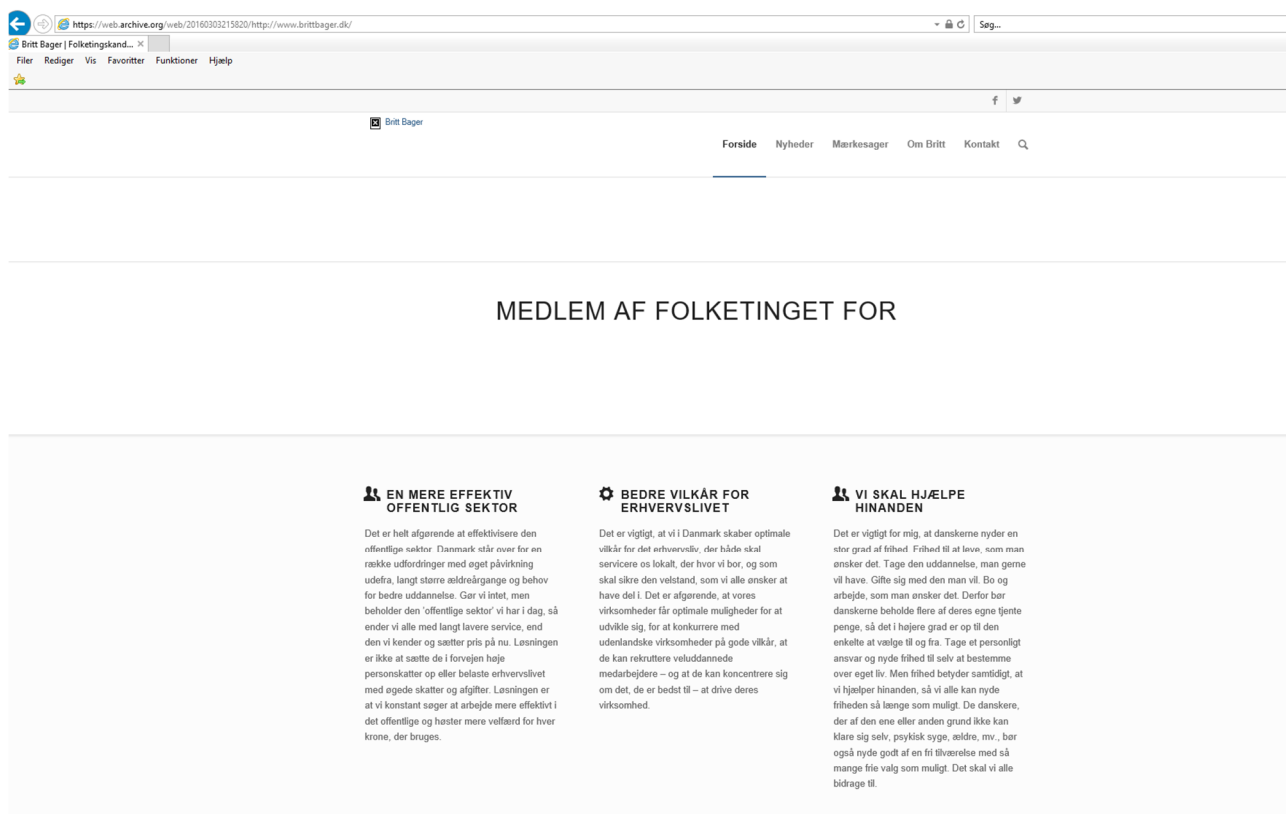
https://web.archive.org/web/20160303215820/http://www.brittbager.dk/

Søg...

Britt Bager | Folketingskand... ×

Filer Rediger Vis Favoritter Funktioner Hjælp

Britt Bager

Forside Nyheder Mærkesager Om Britt Kontakt

MEDLEM AF FOLKETINGET FOR

EN MERE EFFEKTIV OFFENTLIG SEKTOR

Det er helt afgørende at effektivisere den offentlige sektor. Danmark står over for en række udfordringer med øget påvirkning udefra, langt større ældreårgange og behov for bedre uddannelse. Gør vi intet, men beholder den 'offentlige sektor' vi har i dag, så ender vi alle med langt lavere service, end den vi kender og sætter pris på nu. Løsningen er ikke at sætte de i forvejen høje personskatter op eller belaste erhvervslivet med øgede skatter og afgifter. Løsningen er at vi konstant søger at arbejde mere effektivt i det offentlige og høster mere velfærd for hver krone, der bruges.

BEDRE VILKÅR FOR ERHVERVSLIVET

Det er vigtigt, at vi i Danmark skaber optimale vilkår for det erhvervsliv, der både skal servicere os lokalt, der hvor vi bor, og som skal sikre den velstand, som vi alle ønsker at have del i. Det er afgørende, at vores virksomheder får optimale muligheder for at udvikle sig, for at konkurrere med udenlandske virksomheder på gode vilkår, at de kan rekruttere veluddannede medarbejdere – og at de kan koncentrere sig om det, de er bedst til – at drive deres virksomhed.

VI SKAL HJÆLPE HINANDEN

Det er vigtigt for mig, at danskerne nyder en stor grad af frihed. Frihed til at leve, som man ønsker det. Tage den uddannelse, man gerne vil have. Gifte sig med den man vil. Bo og arbejde, som man ønsker det. Derfor bør danskerne beholde flere af deres egne tjente penge, så det i højere grad er op til den enkelte at vælge til og fra. Tage et personligt ansvar og nyde frihed til selv at bestemme over eget liv. Men frihed betyder samtidigt, at vi hjælper hinanden, så vi alle kan nyde friheden så længe som muligt. De danskere, der af den ene eller anden grund ikke kan klare sig selv, psykisk syge, ældre, mv., bør også nyde godt af en fri tilværelse med så mange frie valg som muligt. Det skal vi alle bidrage til.